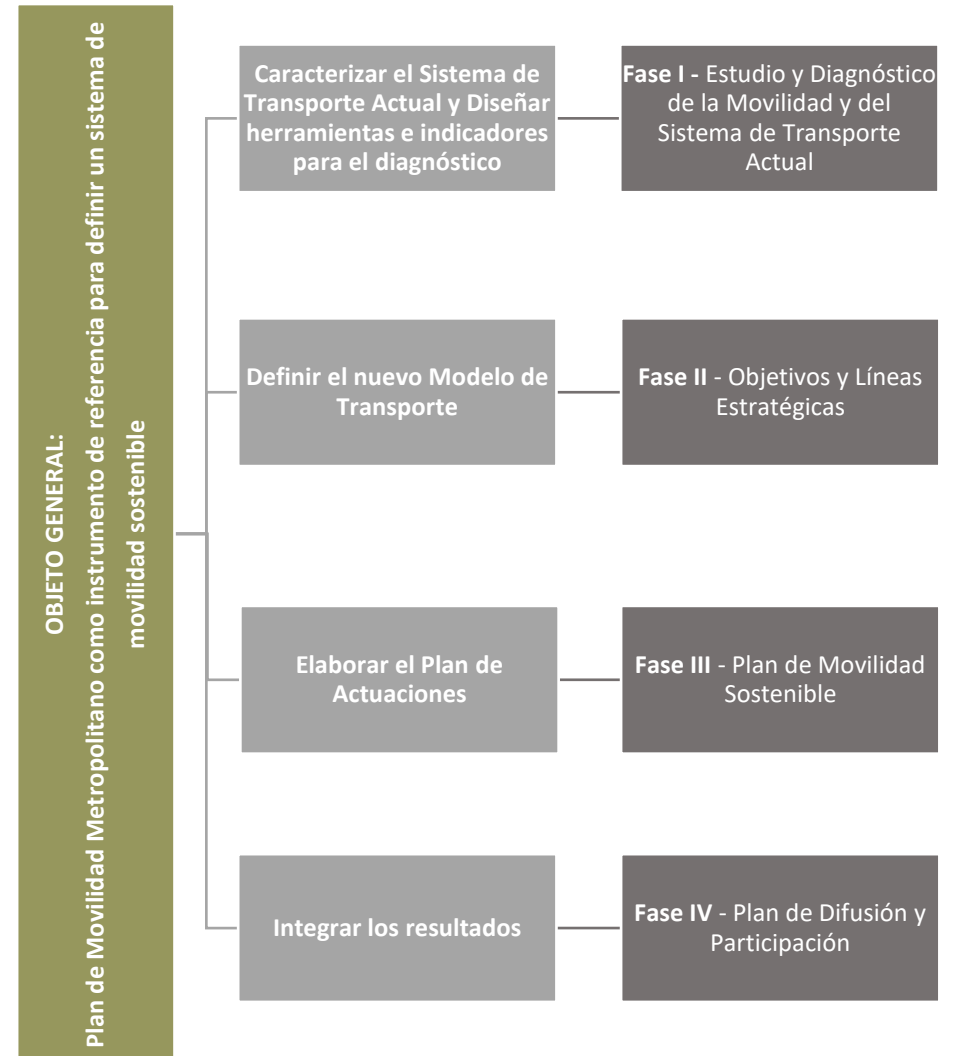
OBJETO GENERAL:
Plan de Movilidad Metropolitano como instrumento de referencia para definir un sistema de movilidad sostenible

Caracterizar el Sistema de Transporte Actual y Diseñar herramientas e indicadores para el diagnóstico

Fase I - Estudio y Diagnóstico de la Movilidad y del Sistema de Transporte Actual

Definir el nuevo Modelo de Transporte

Fase II - Objetivos y Líneas Estratégicas

Elaborar el Plan de Actuaciones

Fase III - Plan de Movilidad Sostenible

Integrar los resultados

Fase IV - Plan de Difusión y Participación